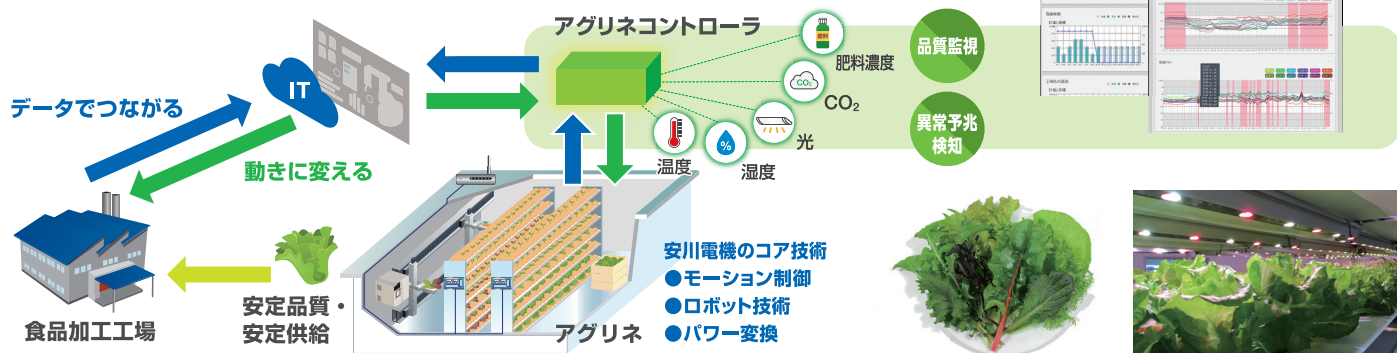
アグリネコントローラ

肥料

肥料濃度

$CO_2$

$CO_2$

光

湿度

温度

%

品質監視

異常予兆検知

IT

データでつながる

動きに変える

食品加工工場

安定品質・安定供給

アグリネ

安川電機のコア技術
●モーション制御
●ロボット技術
●パワー変換